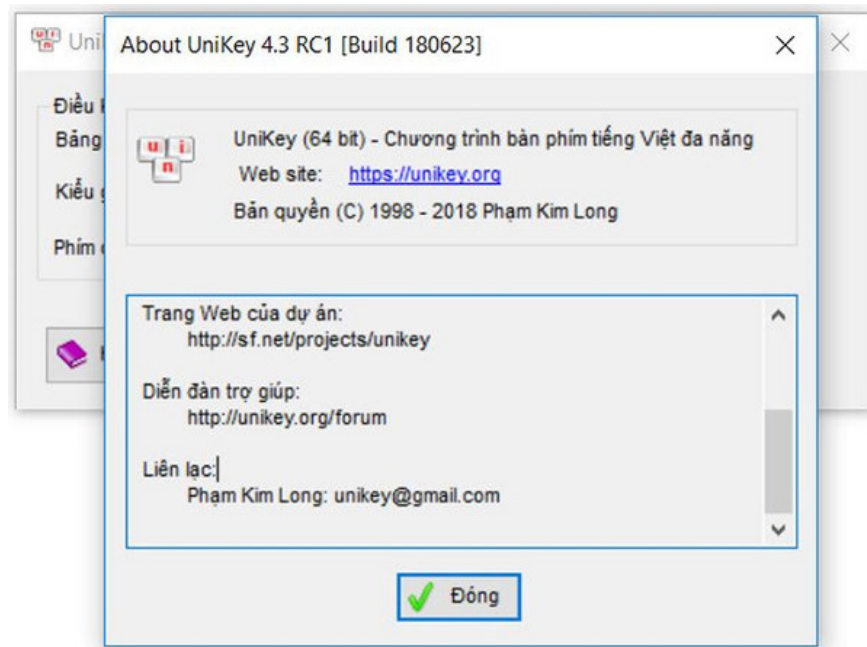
Uni

Điều

Bảng

Kiểu

Phím

About UniKey 4.3 RC1 [Build 180623]

×

×

u i n

UniKey (64 bit) - Chương trình bàn phím tiếng Việt đa năng

Web site: https://unikey.org

Bản quyền (C) 1998 - 2018 Phạm Kim Long

Trang Web của dự án:
http://sf.net/projects/unikey

Diễn đàn trợ giúp:
http://unikey.org/forum

Liên lạc:
Phạm Kim Long: unikey@gmail.com

Đóng